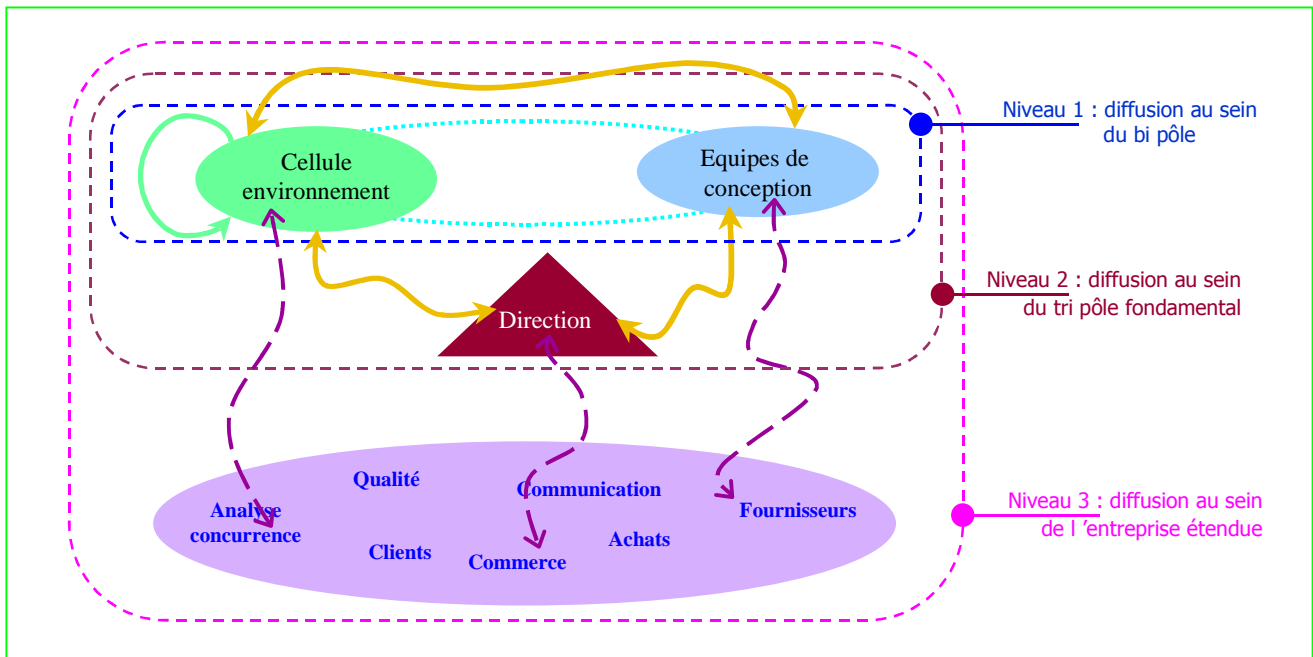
Cellule environnement

Equipes de conception

Direction

Niveau 1 : diffusion au sein du bi pôle

Niveau 2 : diffusion au sein du tri pôle fondamental

Niveau 3 : diffusion au sein de l 'entreprise étendue

Qualité

Communication

Analyse concurrence

Fournisseurs

Clients

Achats

Commerce